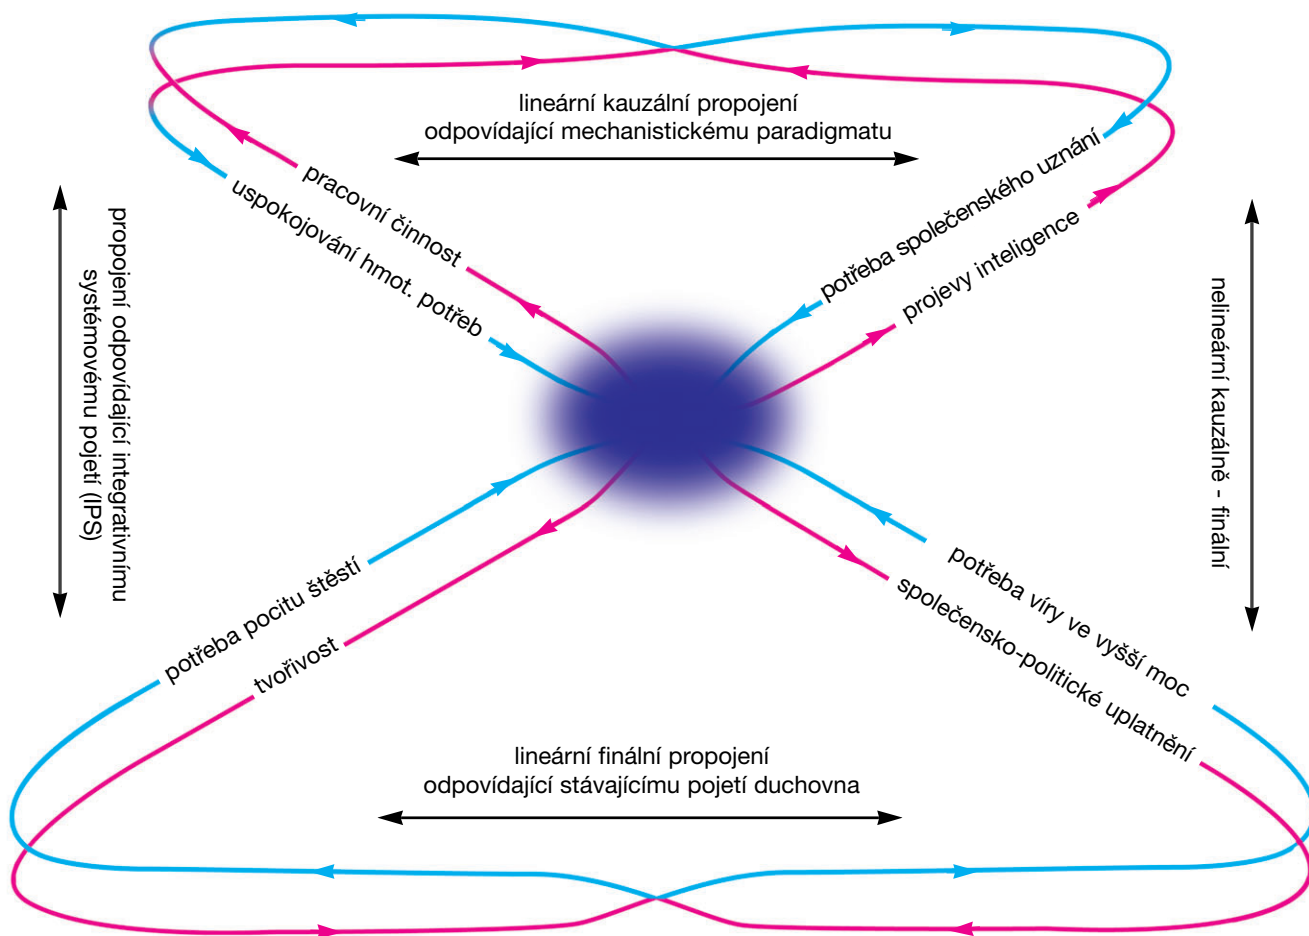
lineární kauzální propojení
odpovídající mechanistickému paradigmatu

propojení odpovídající integrativnímu systémovému pojetí (IPS)

pracovní činnost

uspokojování hmot. potřeb

potřeba společenského uznání

projevy inteligence

nelineární kauzálně - finální

potřeba pocitu štěstí

tvořivost

potřeba víry ve vyšší moc

společensko-politické uplatnění

lineární finální propojení
odpovídající stávajícímu pojetí duchovna